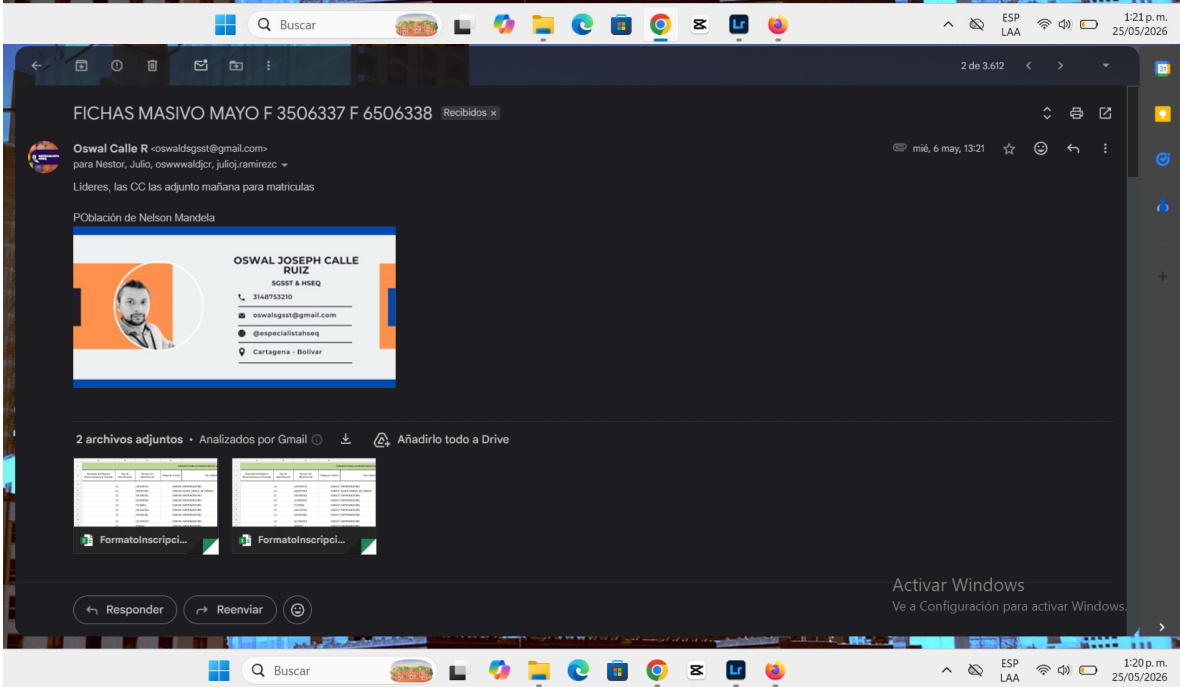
Buscar

ESP LAA

1:21 p. m. 25/05/2026

2 de 3.612

FICHAS MASIVO MAYO F 3506337 F 6506338 Recibidos ×

Oswal Calle R <oswaldsgsst@gmail.com>
para Nestor, Julio, oswwwaldjcr, julioj.ramirezc

mié, 6 may, 13:21

Lideres, las CC las adjunto mañana para matriculas

POblación de Nelson Mandela

OSWAL JOSEPH CALLE RUIZ
SGSST & HSEQ
3148753210
oswalsgsst@gmail.com
@especialistahseq
Cartagena - Bolivar

2 archivos adjuntos • Analizados por Gmail

Añadirlo todo a Drive

FormatoInscripci...

FormatoInscripci...

Activar Windows
Ve a Configuración para activar Windows.

Responder

Reenviar

Buscar

ESP LAA

1:20 p. m. 25/05/2026